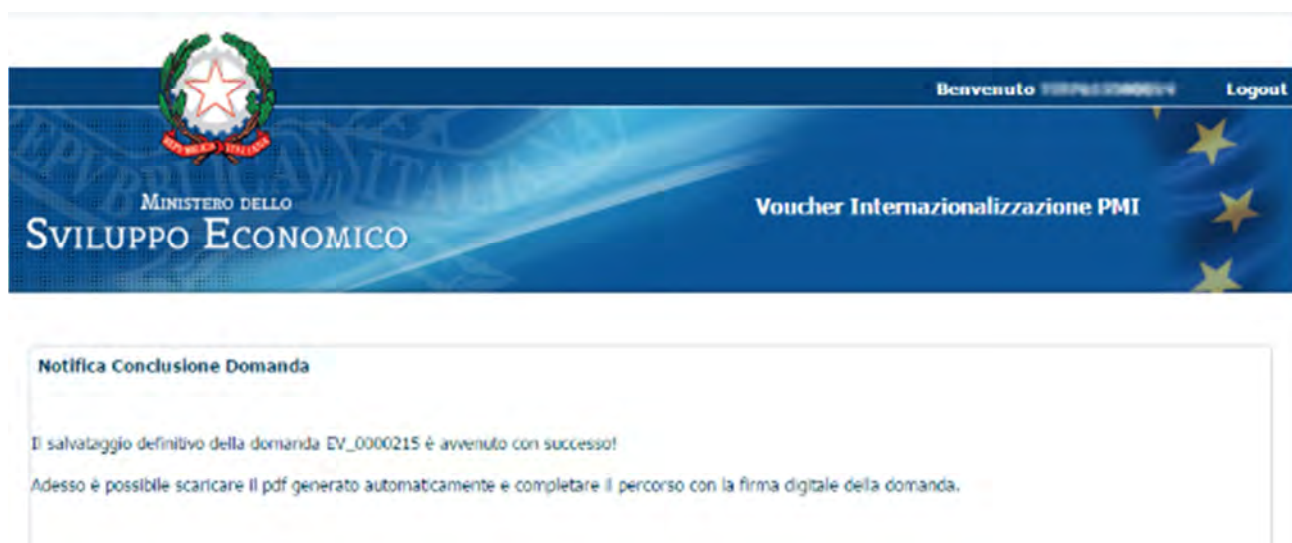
Benvenuto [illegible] Logout

REPUBBLICA ITALIANA

MINISTERO DELLO
SVILUPPO ECONOMICO

Voucher Internazionalizzazione PMI

Notifica Conclusione Domanda

Il salvataggio definitivo della domanda EV_0000215 è avvenuto con successo!

Adesso è possibile scaricare il pdf generato automaticamente e completare il percorso con la firma digitale della domanda.